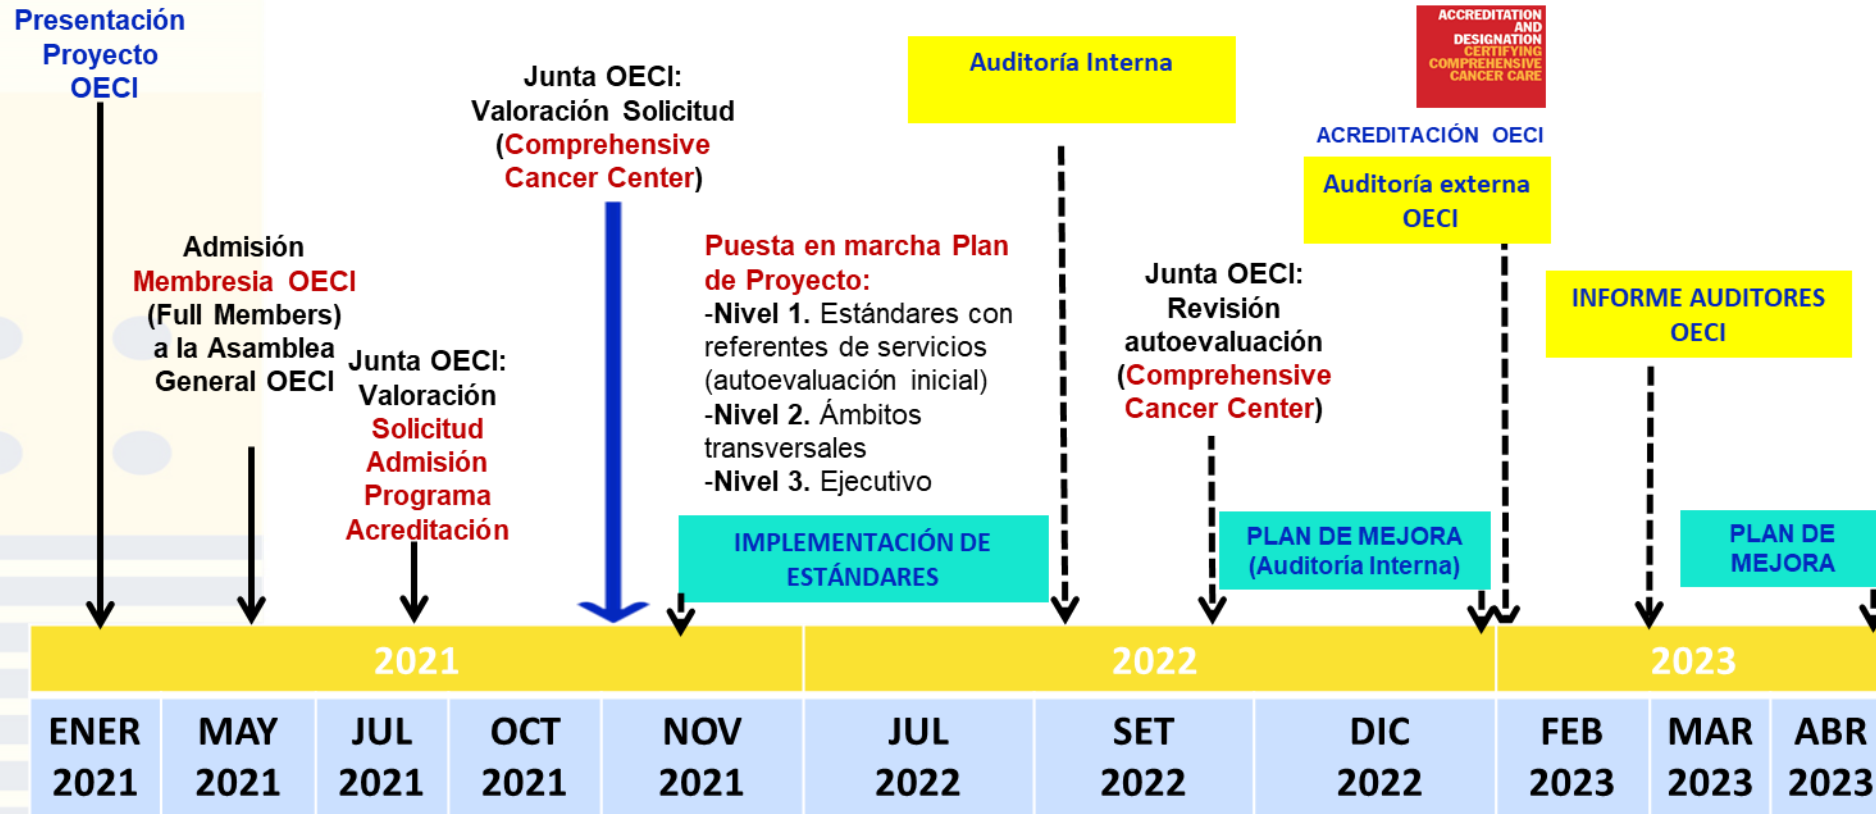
Presentación Proyecto OECI

Admisión Membresia OECI (Full Members) a la Asamblea General OECI

Junta OECI: Valoración Solicitud Admisión Programa Acreditación

Junta OECI: Valoración Solicitud (Comprehensive Cancer Center)

Puesta en marcha Plan de Proyecto:
-Nivel 1. Estándares con referentes de servicios (autoevaluación inicial)
-Nivel 2. Ámbitos transversales
-Nivel 3. Ejecutivo

Auditoría Interna

Junta OECI: Revisión autoevaluación (Comprehensive Cancer Center)

ACCREDITATION AND DESIGNATION CERTIFYING COMPREHENSIVE CANCER CARE

ACREDITACIÓN OECI

Auditoría externa OECI

INFORME AUDITORES OECI

IMPLEMENTACIÓN DE ESTÁNDARES

PLAN DE MEJORA (Auditoría Interna)

PLAN DE MEJORA

2021

2022

2023

| ENER 2021 | MAY 2021 | JUL 2021 | OCT 2021 | NOV 2021 | JUL 2022 | SET 2022 | DIC 2022 | FEB 2023 | MAR 2023 | ABR 2023 |
|---|---|---|---|---|---|---|---|---|---|---|